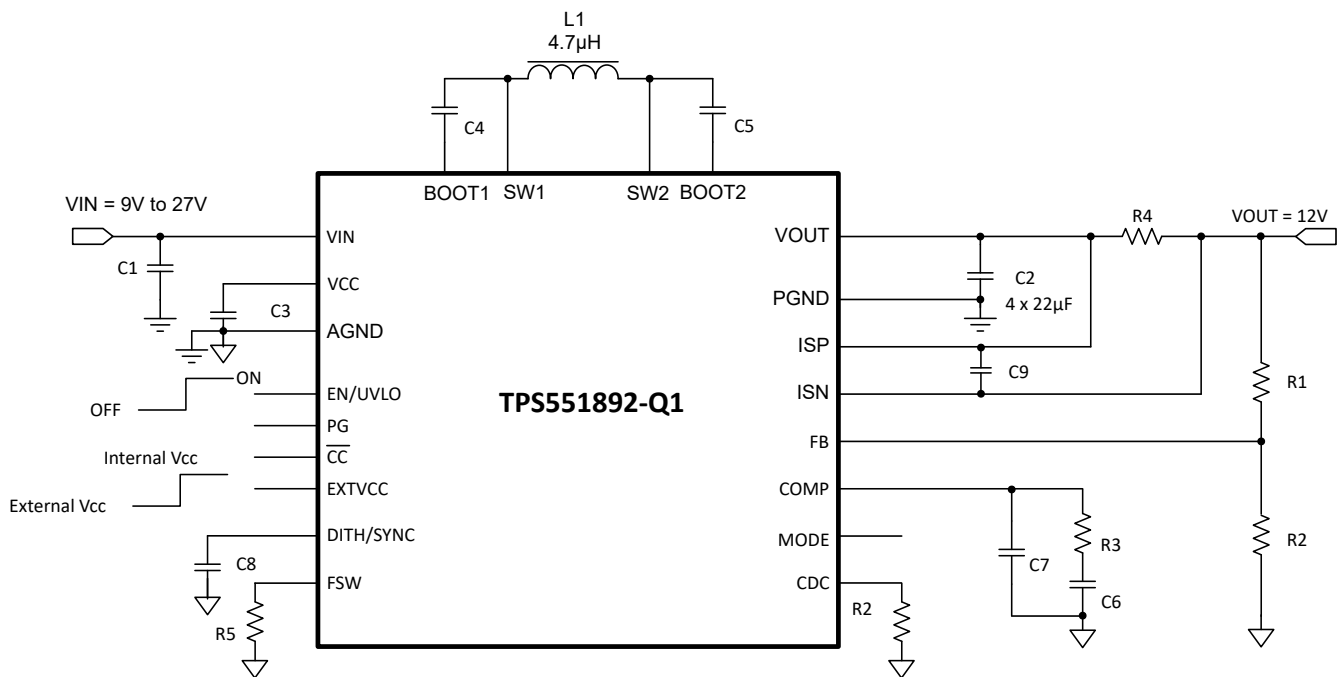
L1
4.7µH

C4

C5

BOOT1 SW1

SW2 BOOT2

VIN = 9V to 27V

VIN

C1

VCC

C3

AGND

ON

EN/UVLO

OFF

PG

$\overline{CC}$

Internal Vcc

EXTVCC

External Vcc

DITH/SYNC

C8

FSW

R5

TPS551892-Q1

VOUT

PGND

ISP

ISN

FB

COMP

MODE

CDC

R2

C2
4 x 22µF

C9

R4

VOUT = 12V

R1

R2

C7

R3

C6